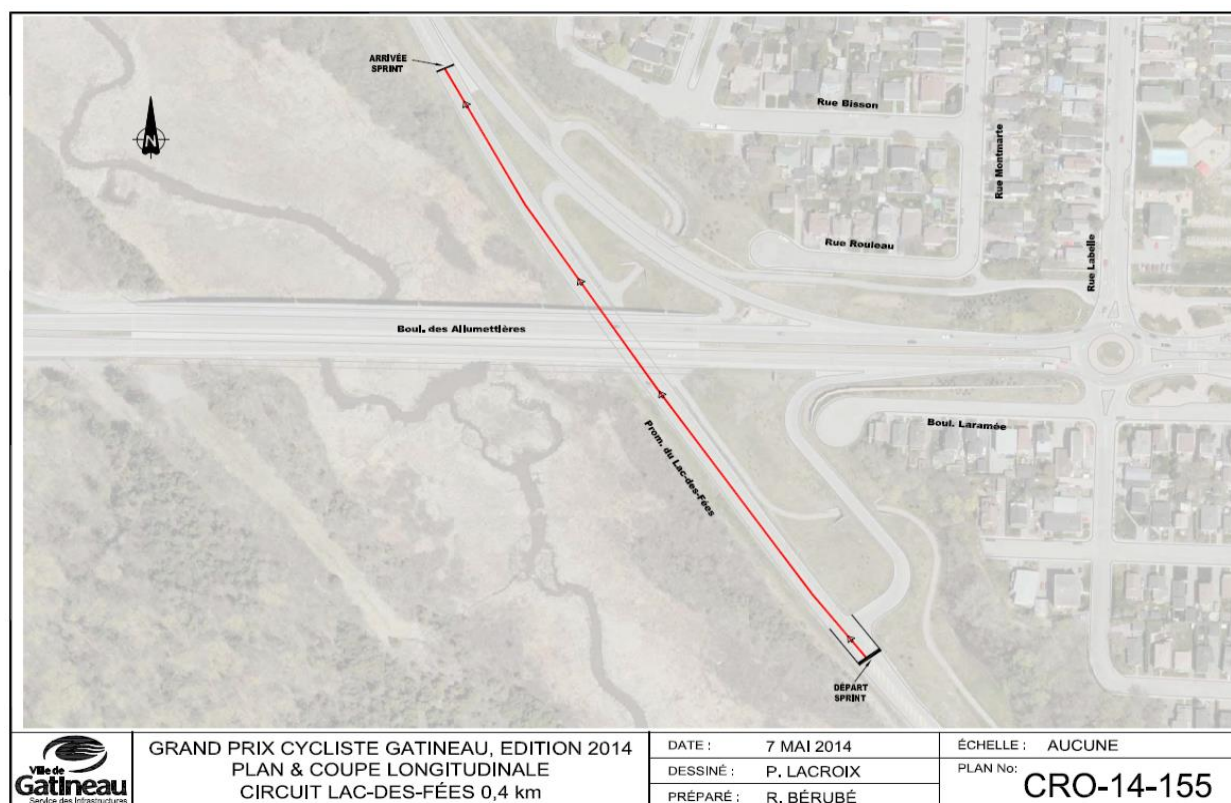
ARRIVÉE SPRINT

N

Rue Bisson

Rue Montmartre

Rue Rouleau

Rue Labelle

Boul. des Allumettières

Boul. Laramée

Prom. du Lac-des-Fées

DÉPART SPRINT

Ville de Gatineau
Service des Infrastructures

GRAND PRIX CYCLISTE GATINEAU, EDITION 2014
PLAN & COUPE LONGITUDINALE
CIRCUIT LAC-DES-FÉES 0,4 km

| DATE : | 7 MAI 2014 |
|---|---|
| DESSINÉ : | P. LACROIX |
| PRÉPARÉ : | R. BÉRUBÉ |

ÉCHELLE : AUCUNE
PLAN No: CRO-14-155